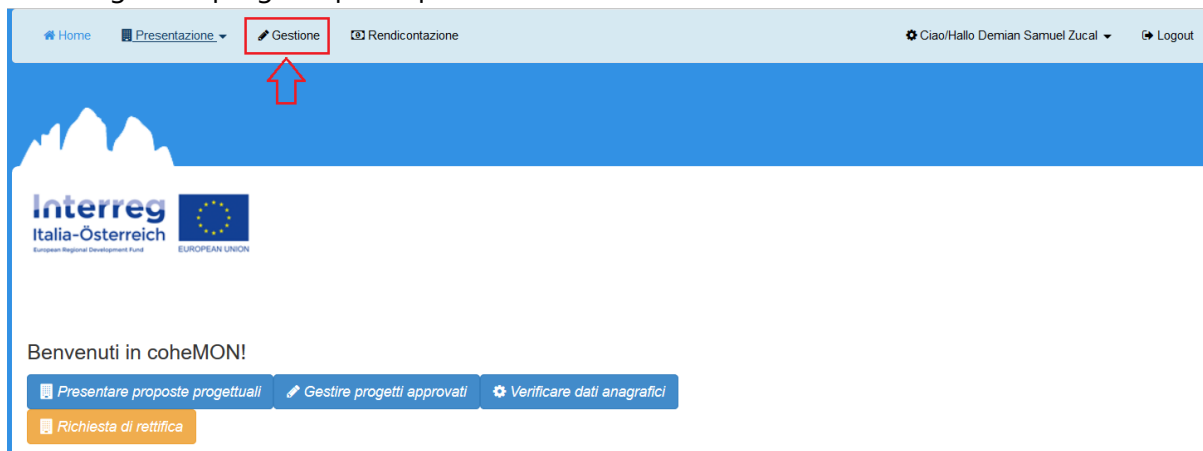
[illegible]

Home Presentazione Gestione Rendicontazione Ciao/Hallo Demian Samuel Zucal Logout

Interreg
Italia-Österreich
European Regional Development Fund
EUROPEAN UNION

Benvenuti in coheMON!

Presentare proposte progettuali
Gestire progetti approvati
Verificare dati anagrafici
Richiesta di rettifica